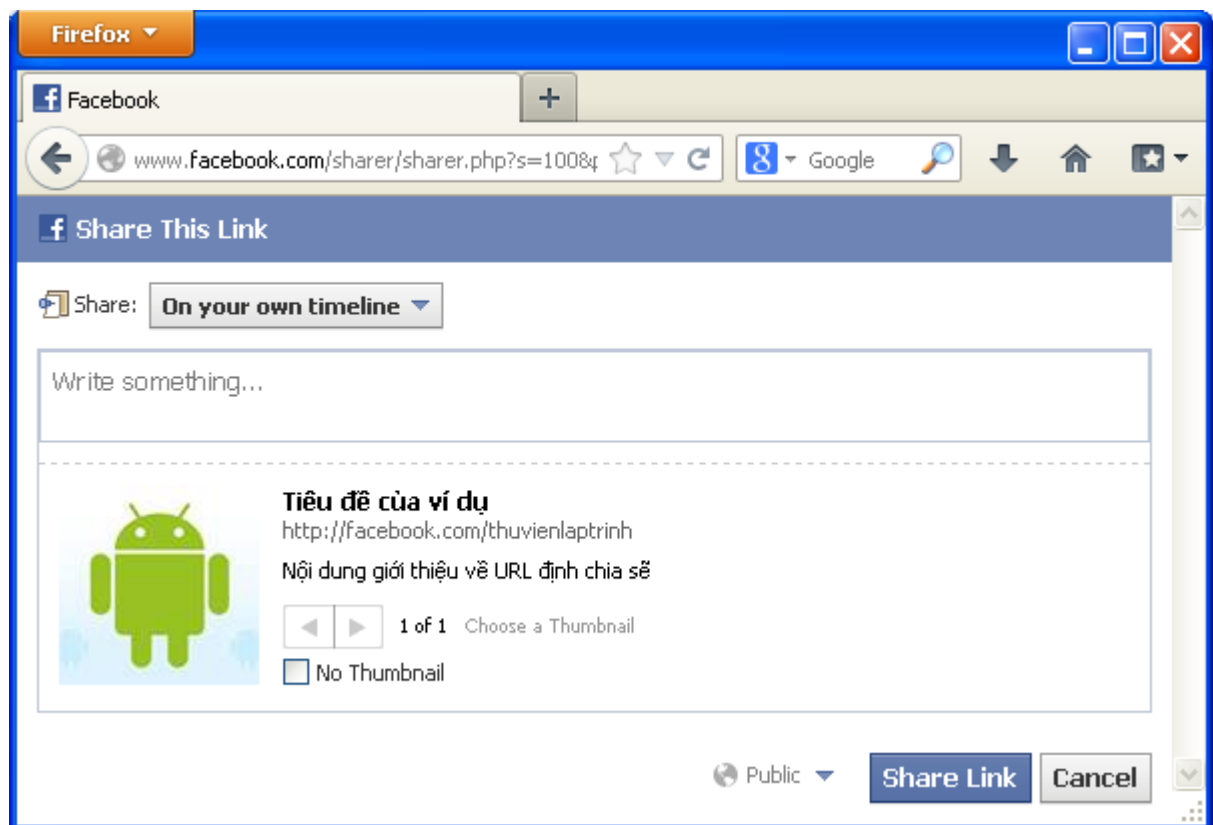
Firefox

Facebook

+

www.facebook.com/sharer/sharer.php?s=100&

Google

Share This Link

Share: On your own timeline

Write something...

Tiêu đề của ví dụ
http://facebook.com/thuvienlaptrinh
Nội dung giới thiệu về URL định chia sẽ

1 of 1 Choose a Thumbnail

No Thumbnail

Public

Share Link

Cancel